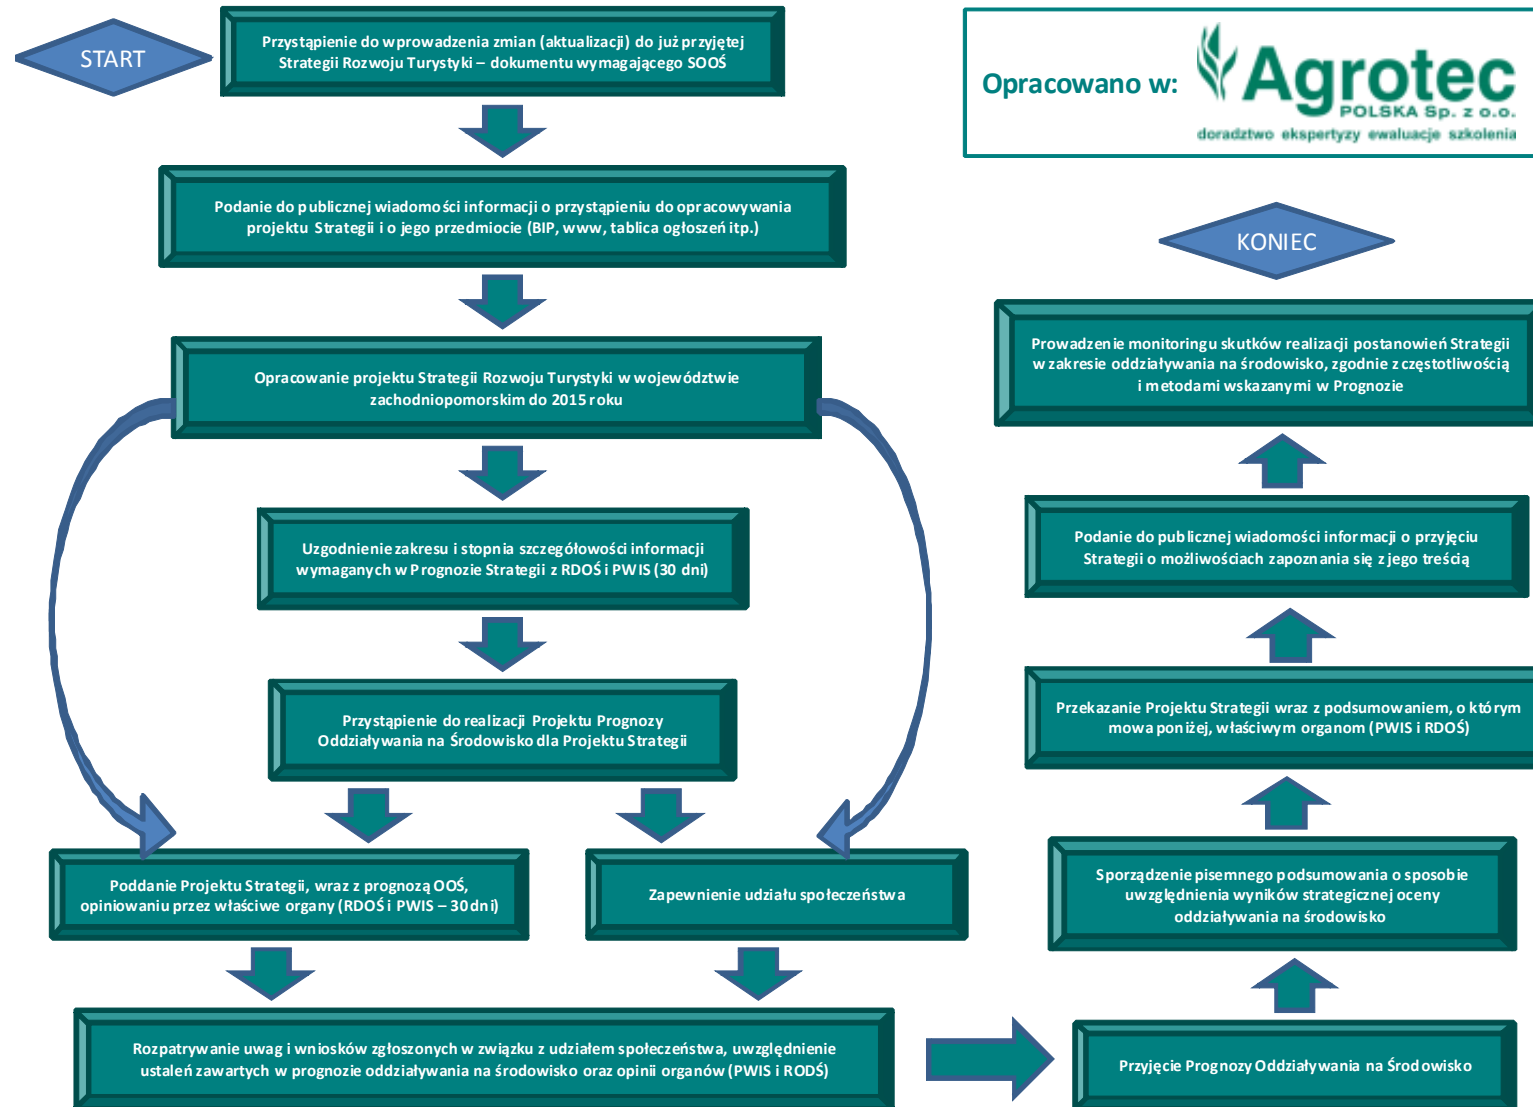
START

Przystąpienie do wprowadzenia zmian (aktualizacji) do już przyjętej Strategii Rozwoju Turystyki – dokumentu wymagającego SOOŚ

Opracowano w: Agrotec POLSKA Sp. z o.o. doradztwo ekspertyzy ewaluacje szkolenia

Podanie do publicznej wiadomości informacji o przystąpieniu do opracowywania projektu Strategii i o jego przedmiocie (BIP, www, tablica ogłoszeń itp.)

KONIEC

Opracowanie projektu Strategii Rozwoju Turystyki w województwie zachodniopomorskim do 2015 roku

Prowadzenie monitoringu skutków realizacji postanowień Strategii w zakresie oddziaływania na środowisko, zgodnie z częstotliwością i metodami wskazanymi w Prognozie

Uzgodnienie zakresu i stopnia szczegółowości informacji wymaganych w Prognozie Strategii z RDOŚ i PWIS (30 dni)

Podanie do publicznej wiadomości informacji o przyjęciu Strategii o możliwościach zapoznania się z jego treścią

Przystąpienie do realizacji Projektu Prognozy Oddziaływania na Środowisko dla Projektu Strategii

Przekazanie Projektu Strategii wraz z podsumowaniem, o którym mowa poniżej, właściwym organom (PWIS i RDOŚ)

Poddanie Projektu Strategii, wraz z prognozą OOŚ, opiniowaniu przez właściwe organy (RDOŚ i PWIS – 30 dni)

Zapewnienie udziału społeczeństwa

Sporządzenie pisemnego podsumowania o sposobie uwzględnienia wyników strategicznej oceny oddziaływania na środowisko

Rozpatrywanie uwag i wniosków zgłoszonych w związku z udziałem społeczeństwa, uwzględnienie ustaleń zawartych w prognozie oddziaływania na środowisko oraz opinii organów (PWIS i RODŚ)

Przyjęcie Prognozy Oddziaływania na Środowisko